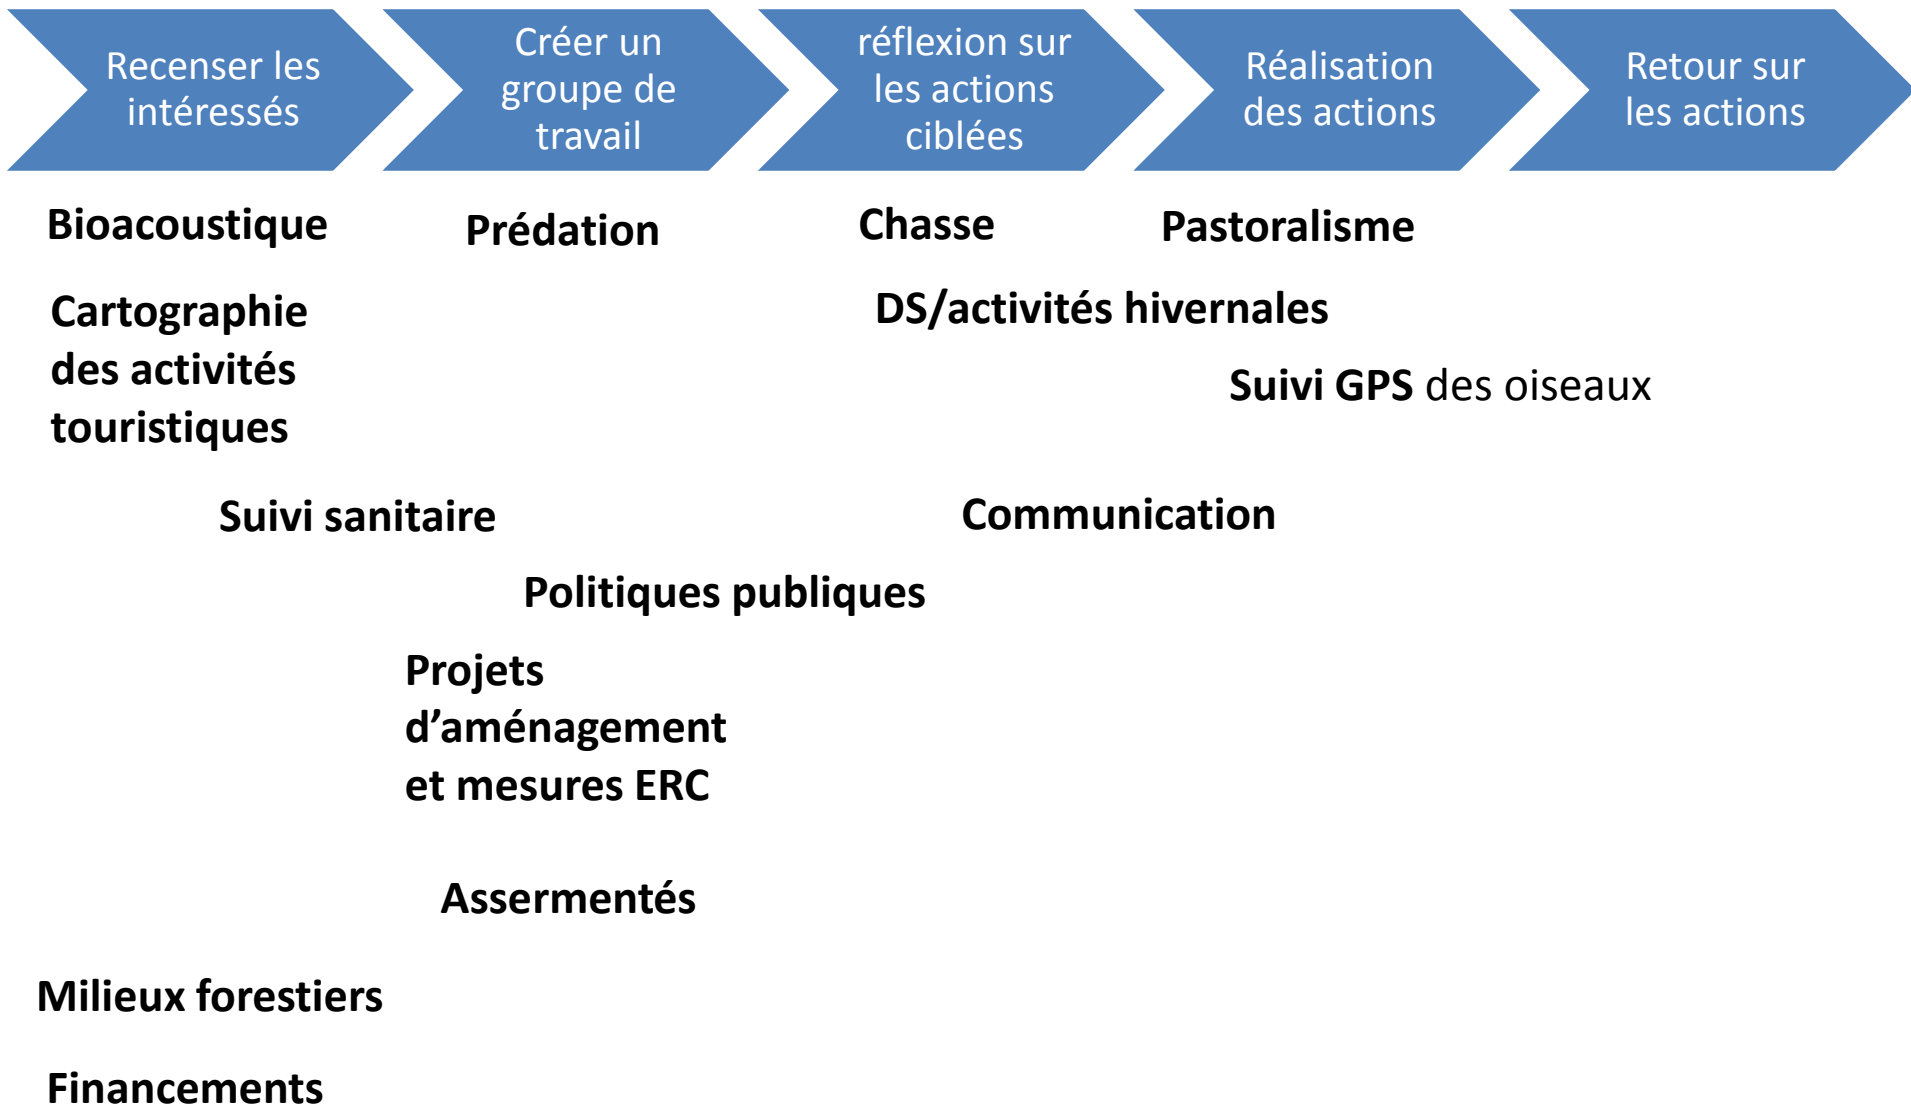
Recenser les intéressés

Créer un groupe de travail

réflexion sur les actions ciblées

Réalisation des actions

Retour sur les actions

Bioacoustique

Prédation

Chasse

Pastoralisme

Cartographie des activités touristiques

DS/activités hivernales

Suivi GPS des oiseaux

Suivi sanitaire

Communication

Politiques publiques

Projets d’aménagement et mesures ERC

Assermentés

Milieux forestiers

Financements